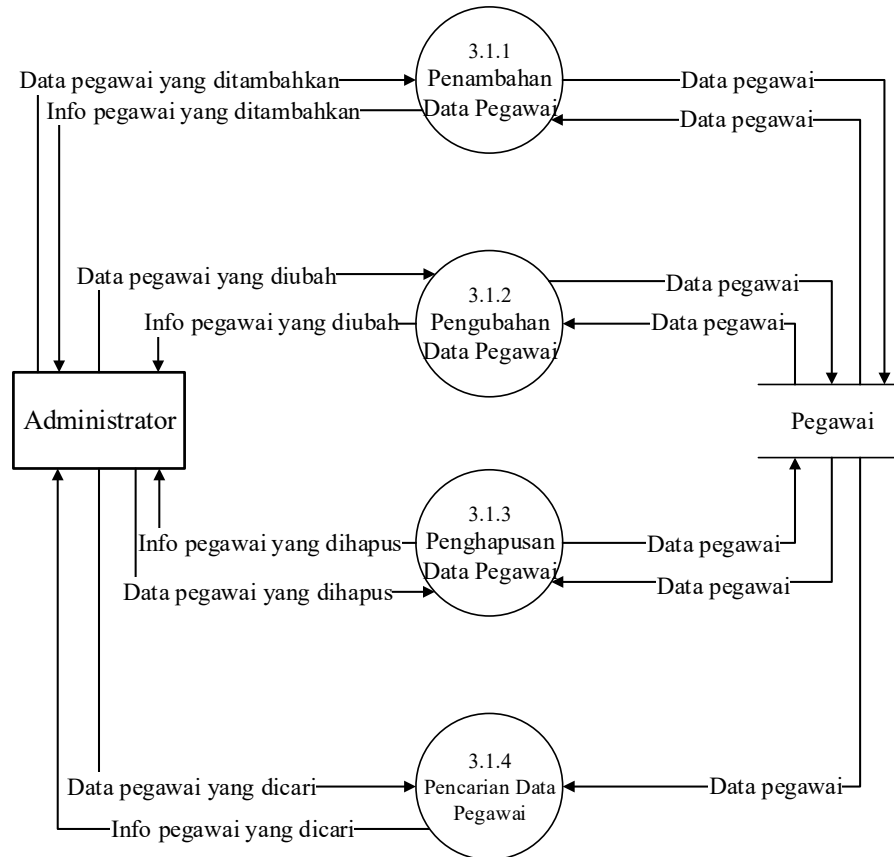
3.1.1
Penambahan Data Pegawai

Data pegawai yang ditambahkan
Info pegawai yang ditambahkan
Data pegawai
Data pegawai

3.1.2
Pengubahan Data Pegawai

Data pegawai yang diubah
Info pegawai yang diubah
Data pegawai
Data pegawai

Administrator

Pegawai

3.1.3
Penghapusan Data Pegawai

Info pegawai yang dihapus
Data pegawai yang dihapus
Data pegawai
Data pegawai

3.1.4
Pencarian Data Pegawai

Data pegawai yang dicari
Info pegawai yang dicari
Data pegawai